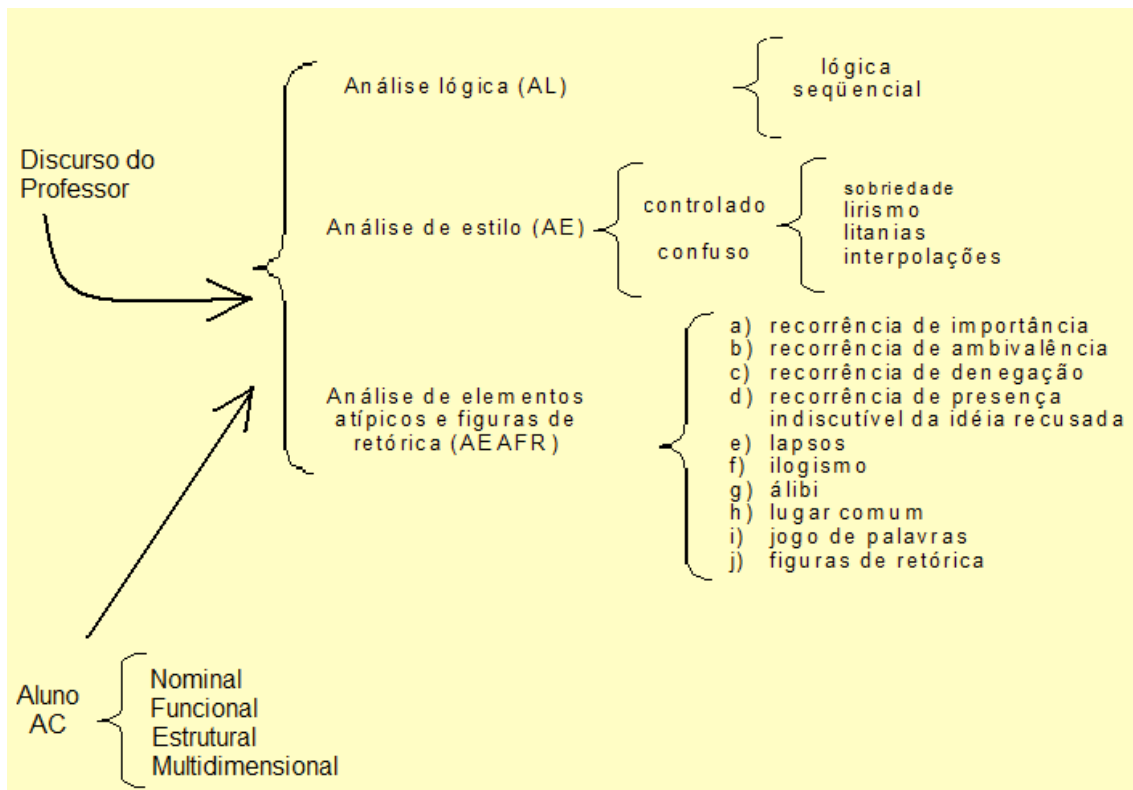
Discurso do Professor

Análise lógica (AL)

lógica
seqüencial

Análise de estilo (AE)

controlado

confuso

sobriedade
lirismo
litanias
interpolações

Análise de elementos atípicos e figuras de retórica (AEAFR)

a) recorrência de importância
b) recorrência de ambivalência
c) recorrência de denegação
d) recorrência de presença indiscutível da idéia recusada
e) lapsos
f) ilogismo
g) álibi
h) lugar comum
i) jogo de palavras
j) figuras de retórica

Aluno AC

Nominal
Funcional
Estrutural
Multidimensional